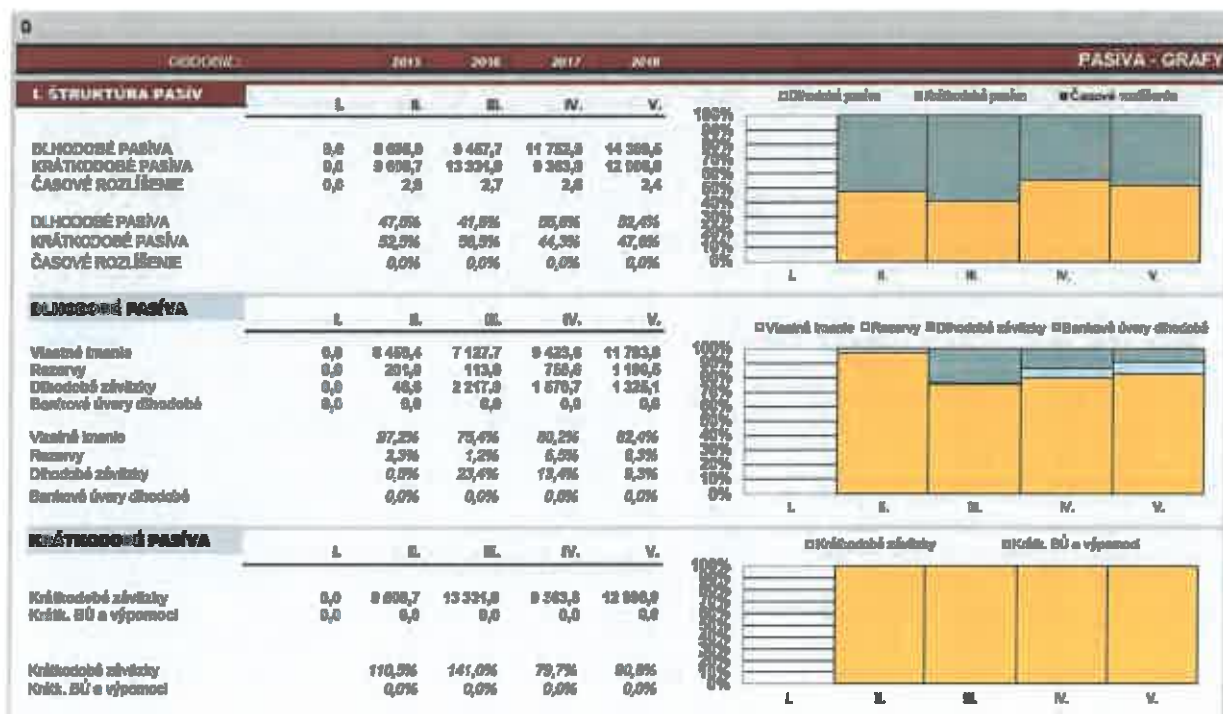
0

OBDOBIE: 2015 2016 2017 2018 PASÍVA - GRAFY

I. ŠTRUKTÚRA PASÍV

|  | I. | II. | III. | IV. | V. |
|---|---|---|---|---|---|
| DLHODOBÉ PASÍVA | 0,0 | 8 698,8 | 9 457,7 | 11 782,8 | 14 309,5 |
| KRÁTKODOBÉ PASÍVA | 0,0 | 9 608,7 | 13 321,8 | 9 363,8 | 12 996,8 |
| ČASOVÉ ROZLÍŠENIE | 0,0 | 2,8 | 2,7 | 2,8 | 2,4 |
| DLHODOBÉ PASÍVA |  | 47,5% | 41,5% | 55,6% | 52,4% |
| KRÁTKODOBÉ PASÍVA |  | 52,5% | 58,5% | 44,3% | 47,6% |
| ČASOVÉ ROZLÍŠENIE |  | 0,0% | 0,0% | 0,0% | 0,0% |

□Dlhodobé pasíva ■Krátkodobé pasíva ■Časové rozlíšenie

100% 90% 80% 70% 60% 50% 40% 30% 20% 10% 0%

I. II. III. IV. V.

DLHODOBÉ PASÍVA

|  | I. | II. | III. | IV. | V. |
|---|---|---|---|---|---|
| Vlastné imanie | 0,0 | 8 458,4 | 7 127,7 | 9 423,8 | 11 783,8 |
| Rezervy | 0,0 | 201,8 | 113,8 | 758,8 | 1 190,5 |
| Dlhodobé záväzky | 0,0 | 40,8 | 2 217,8 | 1 570,7 | 1 325,1 |
| Bankové úvery dlhodobé | 0,0 | 0,0 | 0,0 | 0,0 | 0,0 |
| Vlastné imanie |  | 97,2% | 75,4% | 80,2% | 82,4% |
| Rezervy |  | 2,3% | 1,2% | 6,5% | 8,3% |
| Dlhodobé záväzky |  | 0,5% | 23,4% | 13,4% | 9,3% |
| Bankové úvery dlhodobé |  | 0,0% | 0,0% | 0,0% | 0,0% |

□Vlastné imanie □Rezervy ■Dlhodobé záväzky ■Bankové úvery dlhodobé

100% 90% 80% 70% 60% 50% 40% 30% 20% 10% 0%

I. II. III. IV. V.

KRÁTKODOBÉ PASÍVA

|  | I. | II. | III. | IV. | V. |
|---|---|---|---|---|---|
| Krátkodobé záväzky | 0,0 | 9 608,7 | 13 321,8 | 9 363,8 | 12 996,8 |
| Krátk. BÚ a výpomoci | 0,0 | 0,0 | 0,0 | 0,0 | 0,0 |
| Krátkodobé záväzky |  | 110,5% | 141,0% | 79,7% | 90,8% |
| Krátk. BÚ a výpomoci |  | 0,0% | 0,0% | 0,0% | 0,0% |

□Krátkodobé záväzky ■Krátk. BÚ a výpomoci

100% 90% 80% 70% 60% 50% 40% 30% 20% 10% 0%

I. II. III. IV. V.